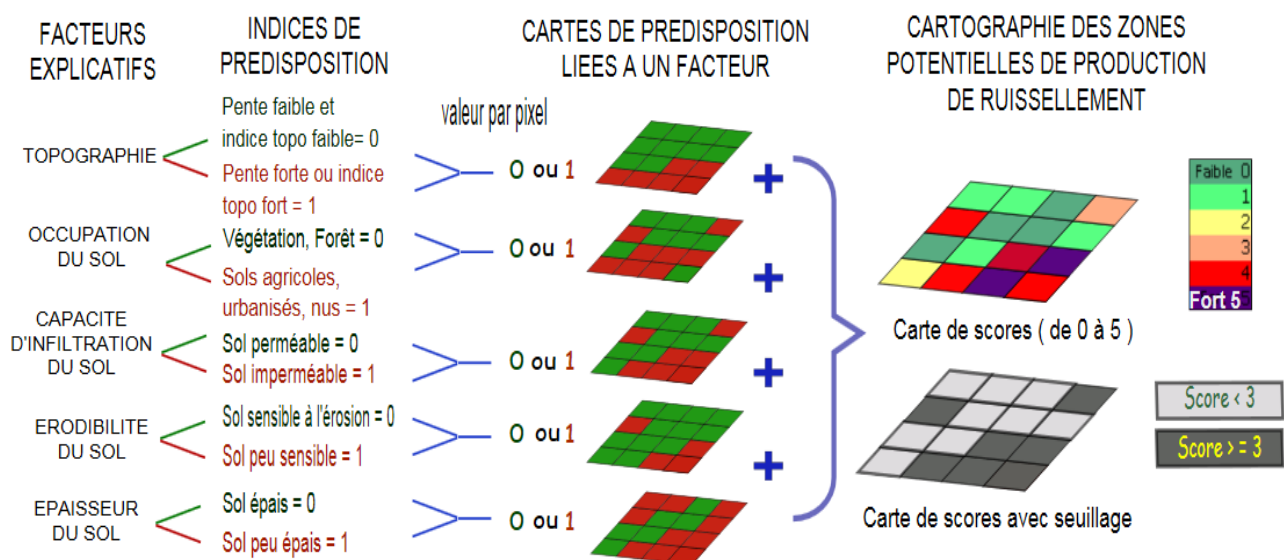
FACTEURS EXPLICATIFS

INDICES DE PREDISPOSITION

CARTES DE PREDISPOSITION LIEES A UN FACTEUR

CARTOGRAPHIE DES ZONES POTENTIELLES DE PRODUCTION DE RUISSELLEMENT

valeur par pixel

TOPOGRAPHIE

Pente faible et indice topo faible= 0

Pente forte ou indice topo fort = 1

0 ou 1

OCCUPATION DU SOL

Végétation, Forêt = 0

Sols agricoles, urbanisés, nus = 1

0 ou 1

CAPACITE D'INFILTRATION DU SOL

Sol perméable = 0

Sol imperméable = 1

0 ou 1

ERODIBILITE DU SOL

Sol sensible à l'érosion = 0

Sol peu sensible = 1

0 ou 1

EPAISSEUR DU SOL

Sol épais = 0

Sol peu épais = 1

0 ou 1

+
+
+
+

Faible 0
1
2
3
4
Fort 5

Carte de scores ( de 0 à 5 )

Score < 3

Score > = 3

Carte de scores avec seuillage